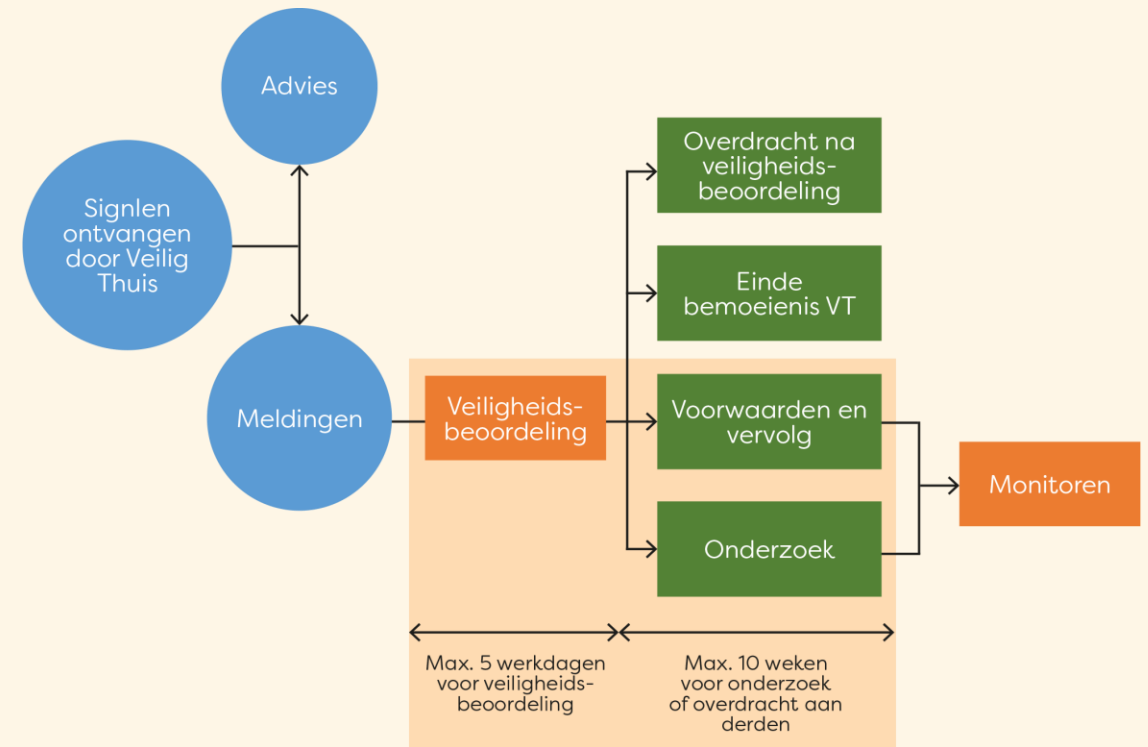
Advies

Signlen ontvangen door Veilig Thuis

Meldingen

Veiligheidsbeoordeling

Overdracht na veiligheidsbeoordeling

Einde bemoeienis VT

Voorwaarden en vervolg

Onderzoek

Monitoren

Max. 5 werkdagen voor veiligheidsbeoordeling

Max. 10 weken voor onderzoek of overdracht aan derden